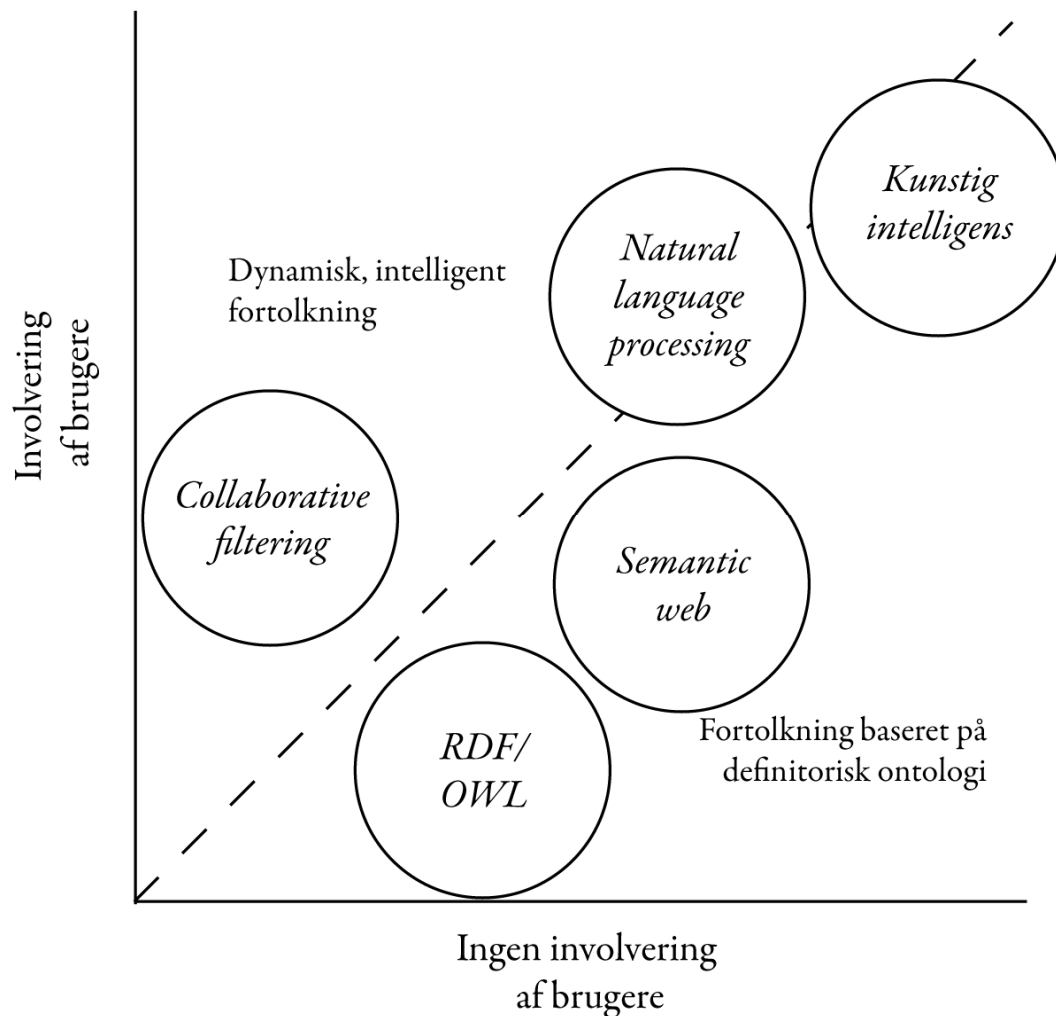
Involvering af brugere

Kunstig intelligens

Natural language processing

Dynamisk, intelligent fortolkning

Collaborative filtering

Semantic web

RDF/ OWL

Fortolkning baseret på definitorisk ontologi

Ingen involvering af brugere